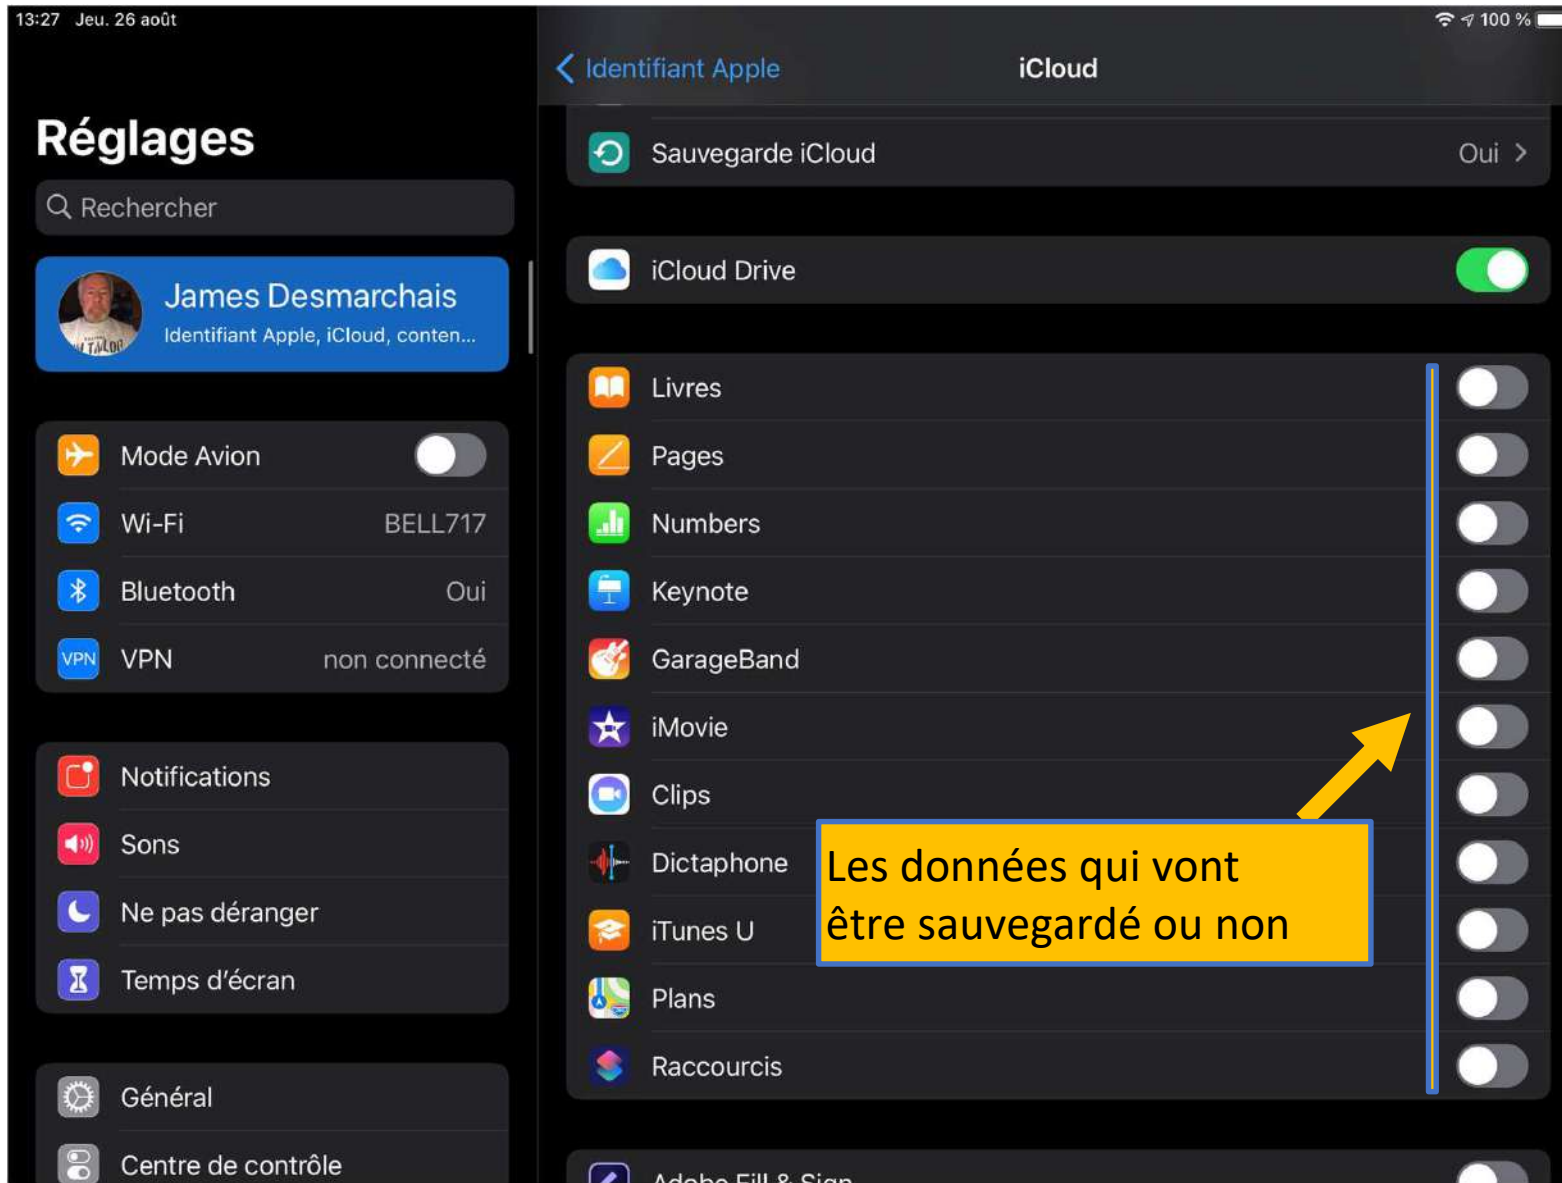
13:27 Jeu. 26 août

100 %

Réglages

Rechercher

James Desmarchais
Identifiant Apple, iCloud, conten...

Mode Avion

Wi-Fi BELL717

Bluetooth Oui

VPN VPN non connecté

Notifications

Sons

Ne pas déranger

Temps d'écran

Général

Centre de contrôle

Identifiant Apple

iCloud

Sauvegarde iCloud Oui

iCloud Drive

Livres

Pages

Numbers

Keynote

GarageBand

iMovie

Clips

Dictaphone

iTunes U

Plans

Raccourcis

Adobe Fill & Sign

Les données qui vont être sauvegardé ou non